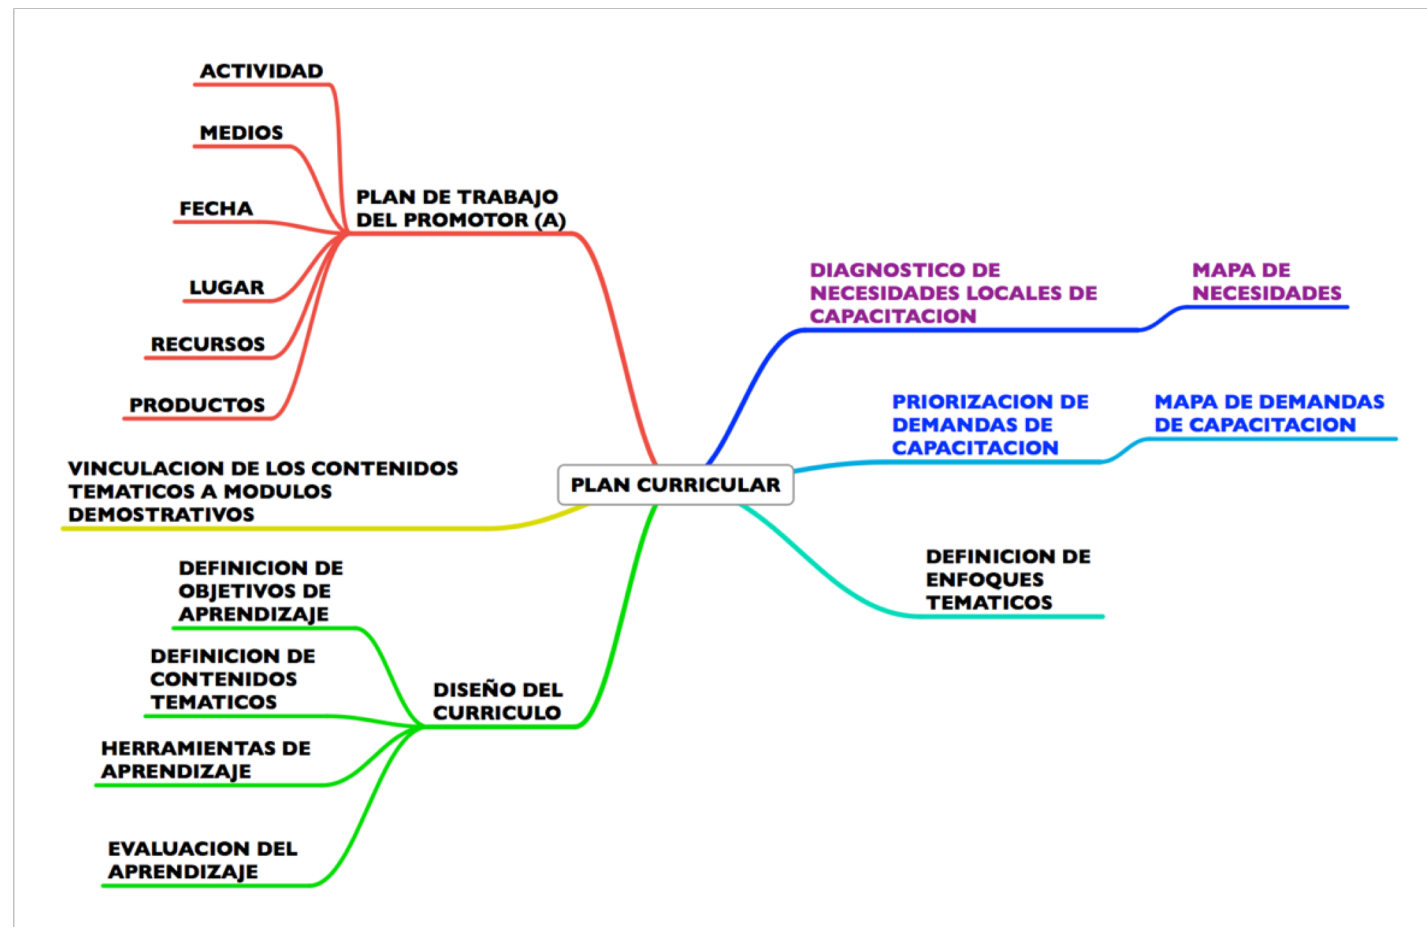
PLAN CURRICULAR

PLAN DE TRABAJO DEL PROMOTOR (A)

ACTIVIDAD

MEDIOS

FECHA

LUGAR

RECURSOS

PRODUCTOS

DIAGNOSTICO DE NECESIDADES LOCALES DE CAPACITACION

MAPA DE NECESIDADES

PRIORIZACION DE DEMANDAS DE CAPACITACION

MAPA DE DEMANDAS DE CAPACITACION

VINCULACION DE LOS CONTENIDOS TEMATICOS A MODULOS DEMOSTRATIVOS

DEFINICION DE ENFOQUES TEMATICOS

DISEÑO DEL CURRICULO

DEFINICION DE OBJETIVOS DE APRENDIZAJE

DEFINICION DE CONTENIDOS TEMATICOS

HERRAMIENTAS DE APRENDIZAJE

EVALUACION DEL APRENDIZAJE